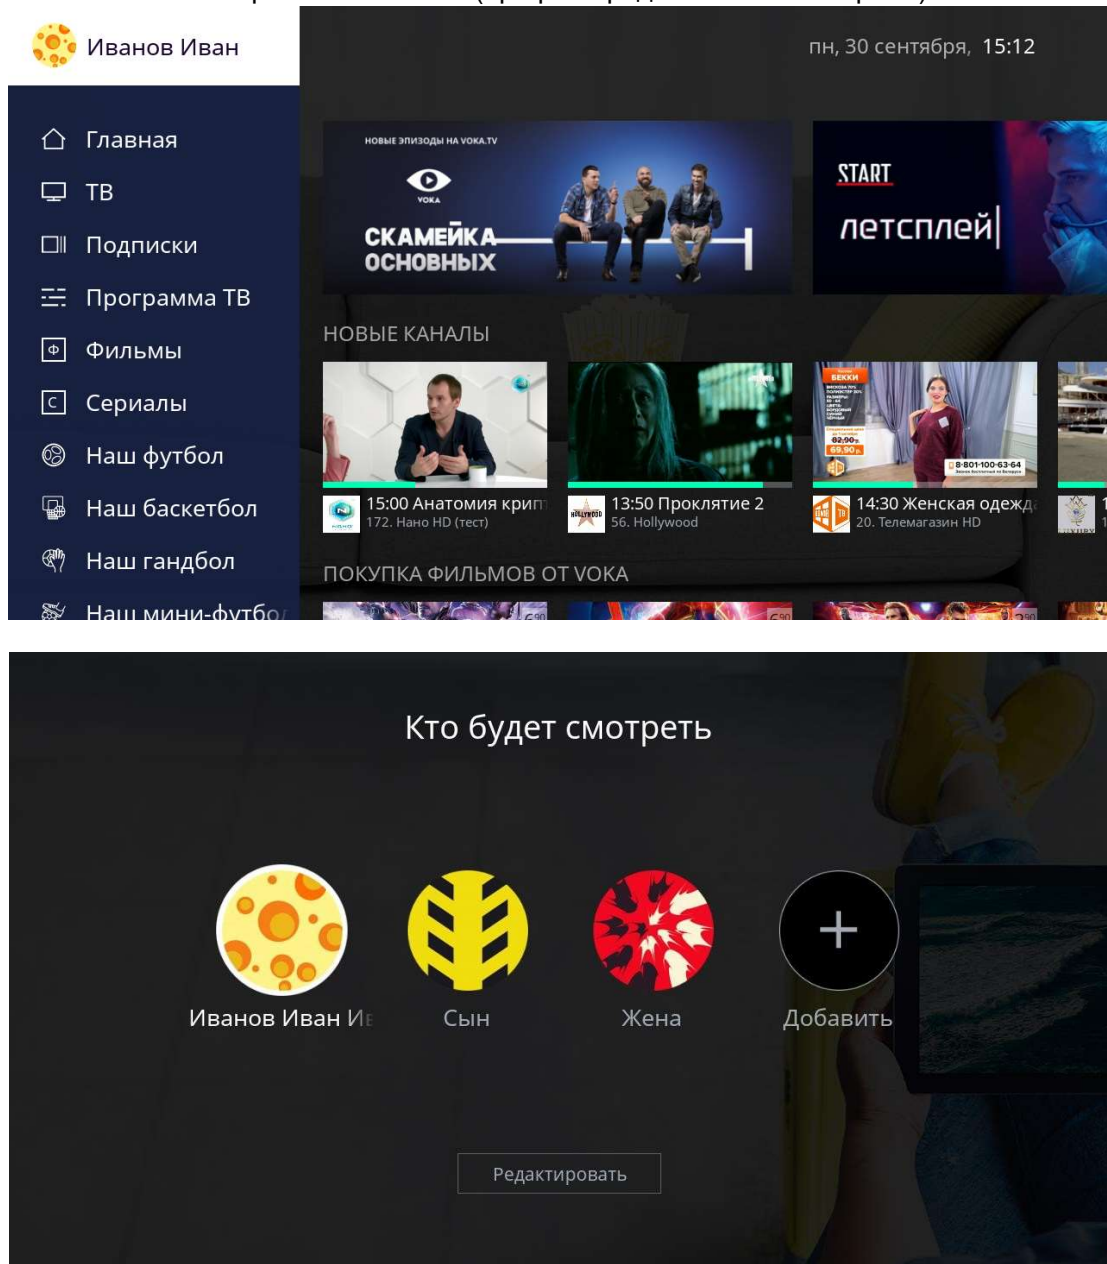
Иванов Иван

пн, 30 сентября, 15:12

Главная
ТВ
Подписки
Программа ТВ
Фильмы
Сериалы
Наш футбол
Наш баскетбол
Наш гандбол
Наш мини-футбо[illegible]

НОВЫЕ ЭПИЗОДЫ НА VOKA.TV
VOKA
СКАМЕЙКА ОСНОВНЫХ

START
летсплей

НОВЫЕ КАНАЛЫ

15:00 Анатомия крип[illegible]
172. Нано HD (тест)

13:50 Проклятие 2
56. Hollywood

14:30 Женская одежд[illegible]
20. Телемагазин HD

8-801-100-63-64

ПОКУПКА ФИЛЬМОВ ОТ VOKA

Кто будет смотреть

Иванов Иван И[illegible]
Сын
Жена
Добавить

Редактировать